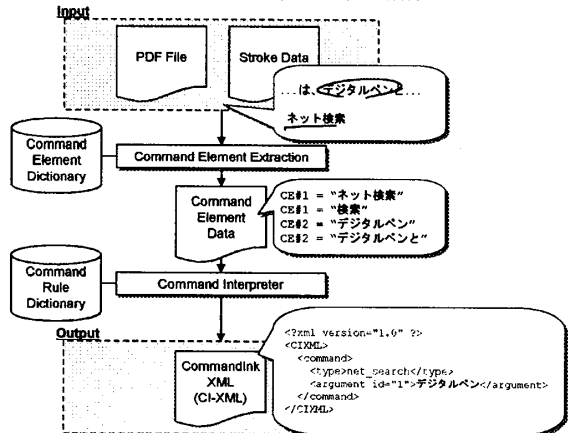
Input

PDF File

Stroke Data

…は、デジタルペンと…

ネット検索

Command Element Dictionary

Command Element Extraction

Command Element Data

CE#1 = "ネット検索"
CE#1 = "検索"
CE#2 = "デジタルペン"
CE#2 = "デジタルペンと"

Command Rule Dictionary

Command Interpreter

Output

CommandInk XML (CI-XML)

<?xml version="1.0" ?>
<CIXML>
<command>
<type>net_search</type>
<argument id="1">デジタルペン</argument>
</command>
</CIXML>